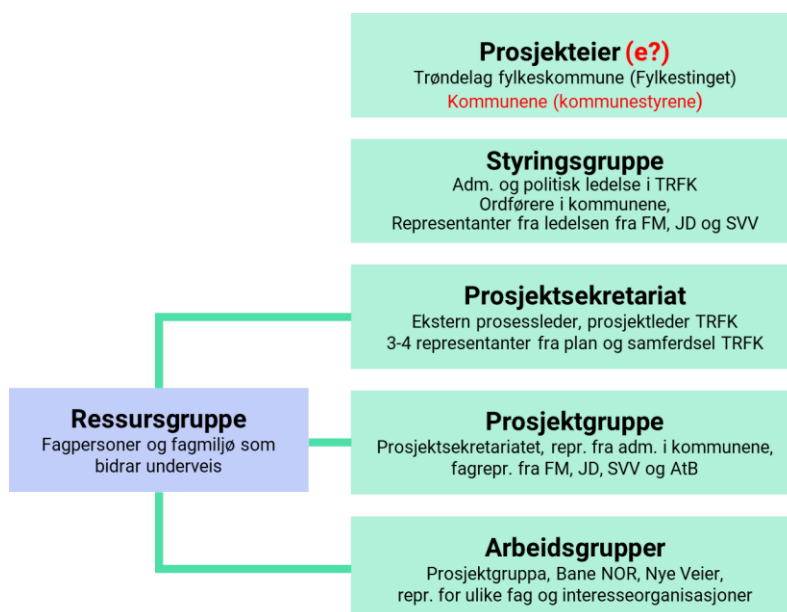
Prosjekteier (e?)
Trøndelag fylkeskommune (Fylkestinget)
Kommunene (kommunestyrene)

Styringsgruppe
Adm. og politisk ledelse i TRFK
Ordførere i kommunene,
Representanter fra ledelsen fra FM, JD og SVV

Prosjektsekretariat
Ekstern prosessleder, prosjektleder TRFK
3-4 representanter fra plan og samferdsel TRFK

Ressursgruppe
Fagpersoner og fagmiljø som bidrar underveis

Prosjektgruppe
Prosjektsekretariatet, repr. fra adm. i kommunene, fagrepr. fra FM, JD, SVV og AtB

Arbeidsgrupper
Prosjektgruppa, Bane NOR, Nye Veier, repr. for ulike fag og interesseorganisasjoner